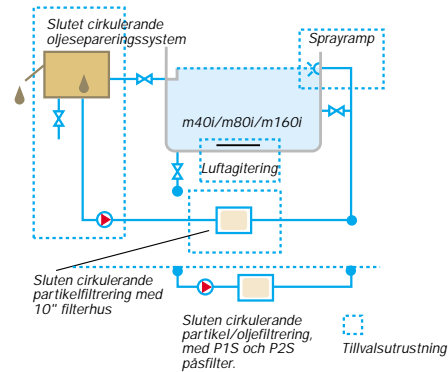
Slutet cirkulerande oljesepareringssystem

Sprayramp

m40i/m80i/m160i

Luftagitering

Sluten cirkulerande partikelfiltrering med 10" filterhus

Sluten cirkulerande partikel/oljefiltrering, med P1S och P2S påsfilter.

Tillvalsutrustning